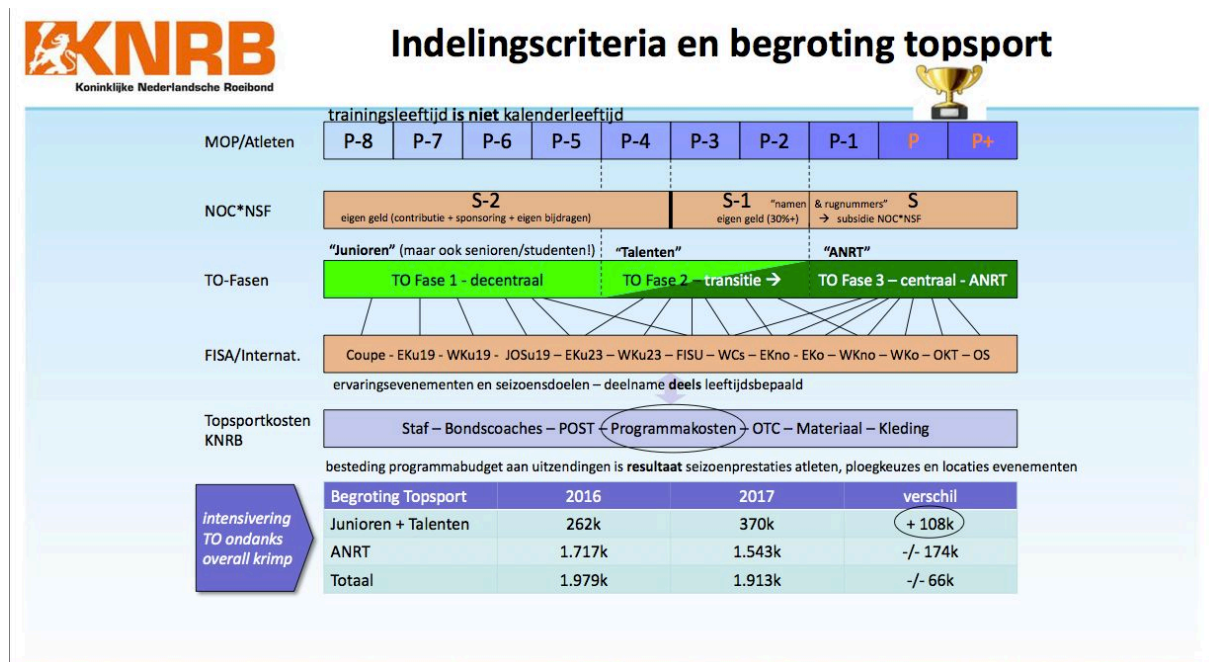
KNRB
Koninklijke Nederlandsche Roeibond

Indelingscriteria en begroting topsport

trainingsleeftijd **is niet** kalenderleeftijd

MOP/Atleten

| P-8 | P-7 | P-6 | P-5 | P-4 | P-3 | P-2 | P-1 | P | P+ |
|---|---|---|---|---|---|---|---|---|---|

NOC*NSF

S-2
eigen geld (contributie + sponsoring + eigen bijdragen)

S-1 "namen
eigen geld (30%+)

& rugnummers" S
→ subsidie NOC*NSF

"Junioren" (maar ook senioren/studenten!) "Talenten" "ANRT"

TO-Fasen

TO Fase 1 - decentraal
TO Fase 2 – transitie →
TO Fase 3 – centraal - ANRT

FISA/Internat.

Coupe - EKu19 - WKu19 - JOSu19 – EKu23 – WKu23 – FISU – WCs – EKno - EKo – WKno – WKo – OKT – OS

ervaringsevenementen en seizoensdoelen – deelname **deels** leeftijdsbepaald

Topsportkosten KNRB

Staf – Bondscoaches – POST – Programmakosten – OTC – Materiaal – Kleding

besteding programmabudget aan uitzendingen is **resultaat** seizoenprestaties atleten, ploegkeuzes en locaties evenementen

intensivering TO ondanks overall krimp

| Begroting Topsport | 2016 | 2017 | verschil |
|---|---|---|---|
| Junioren + Talenten | 262k | 370k | + 108k |
| ANRT | 1.717k | 1.543k | -/- 174k |
| Totaal | 1.979k | 1.913k | -/- 66k |